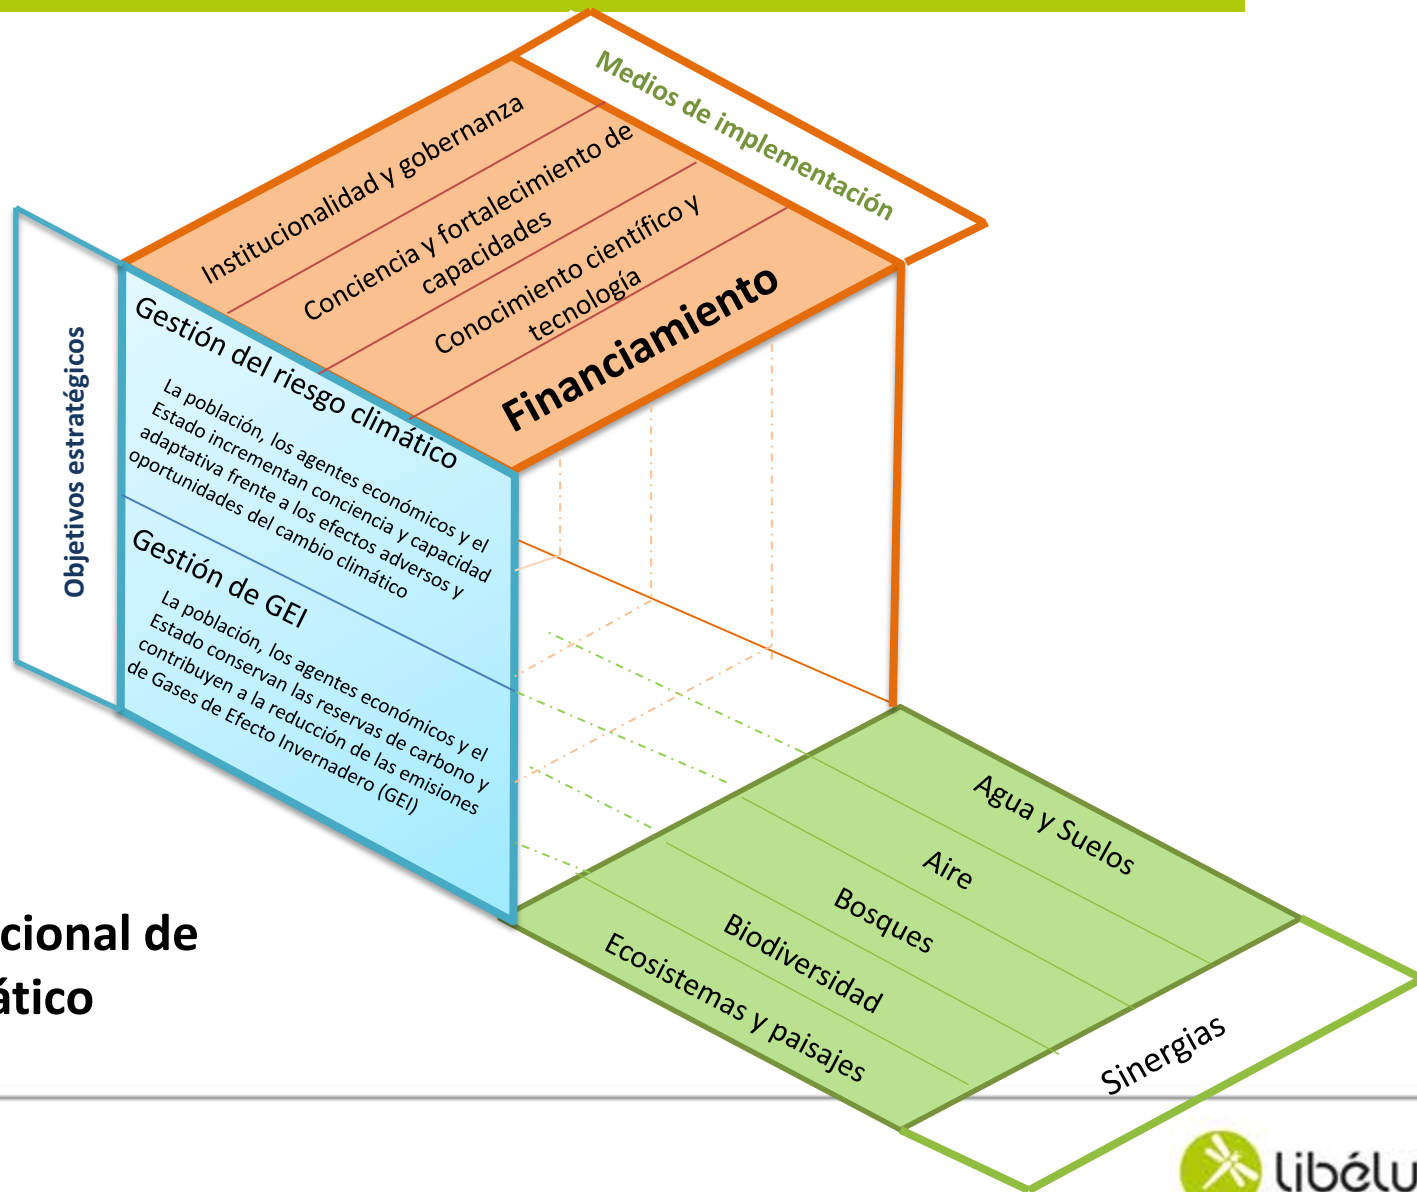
Medios de implementación

Institucionalidad y gobernanza

Conciencia y fortalecimiento de capacidades

Conocimiento científico y tecnología

Financiamiento

Objetivos estratégicos

Gestión del riesgo climático

La población, los agentes económicos y el Estado incrementan conciencia y capacidad adaptativa frente a los efectos adversos y oportunidades del cambio climático

Gestión de GEI

La población, los agentes económicos y el Estado conservan las reservas de carbono y contribuyen a la reducción de las emisiones de Gases de Efecto Invernadero (GEI)

Agua y Suelos

Aire

Bosques

Biodiversidad

Ecosistemas y paisajes

Sinergias

cional de

ático

libélu